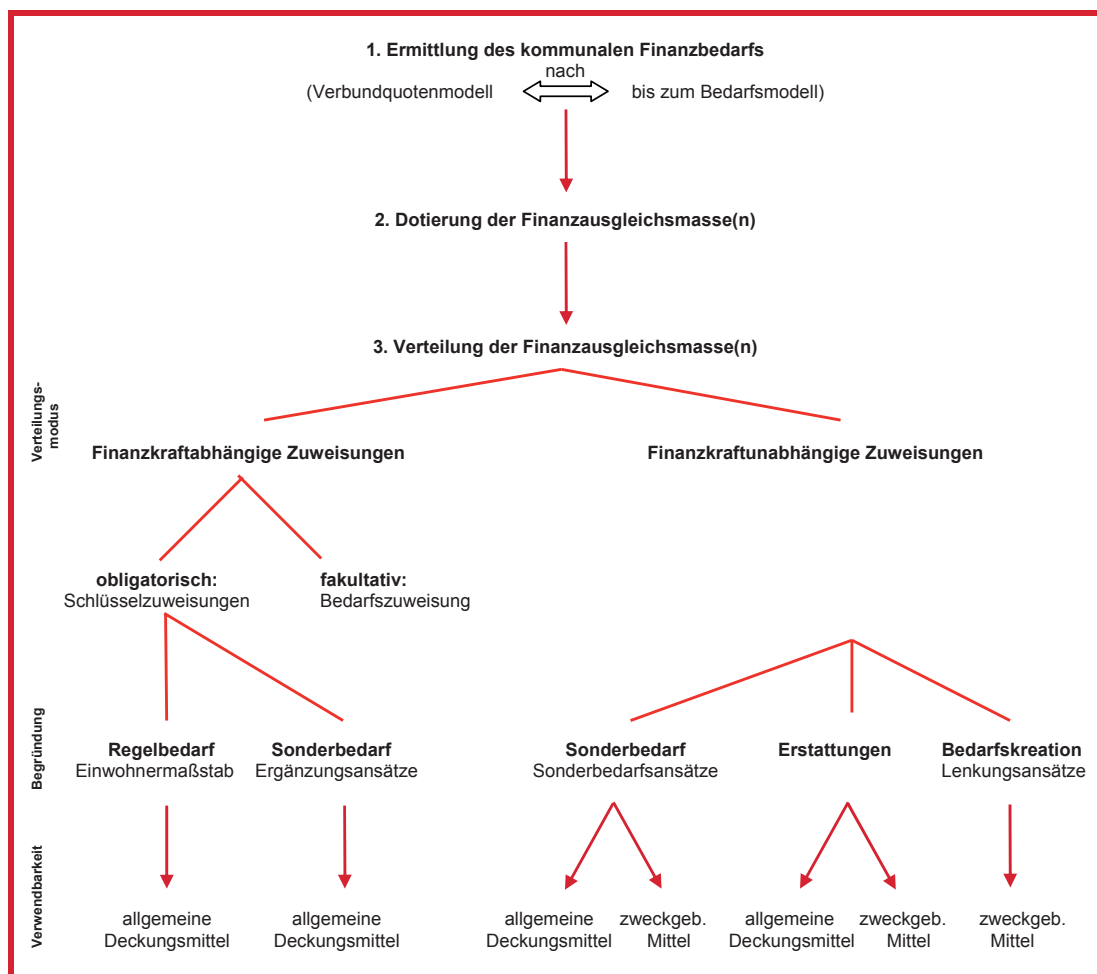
1. Ermittlung des kommunalen Finanzbedarfs

nach

(Verbundquotenmodell bis zum Bedarfsmodell)

2. Dotierung der Finanzausgleichsmasse(n)

3. Verteilung der Finanzausgleichsmasse(n)

Verteilungsmodus

Finanzkraftabhängige Zuweisungen

Finanzkraftunabhängige Zuweisungen

obligatorisch:
Schlüsselzuweisungen

fakultativ:
Bedarfszuweisung

Begründung

Regelbedarf
Einwohnermaßstab

Sonderbedarf
Ergänzungsansätze

Sonderbedarf
Sonderbedarfsansätze

Erstattungen

Bedarfskreation
Lenkungsansätze

Verwendbarkeit

allgemeine Deckungsmittel

allgemeine Deckungsmittel

allgemeine Deckungsmittel

zweckgeb. Mittel

allgemeine Deckungsmittel

zweckgeb. Mittel

zweckgeb. Mittel